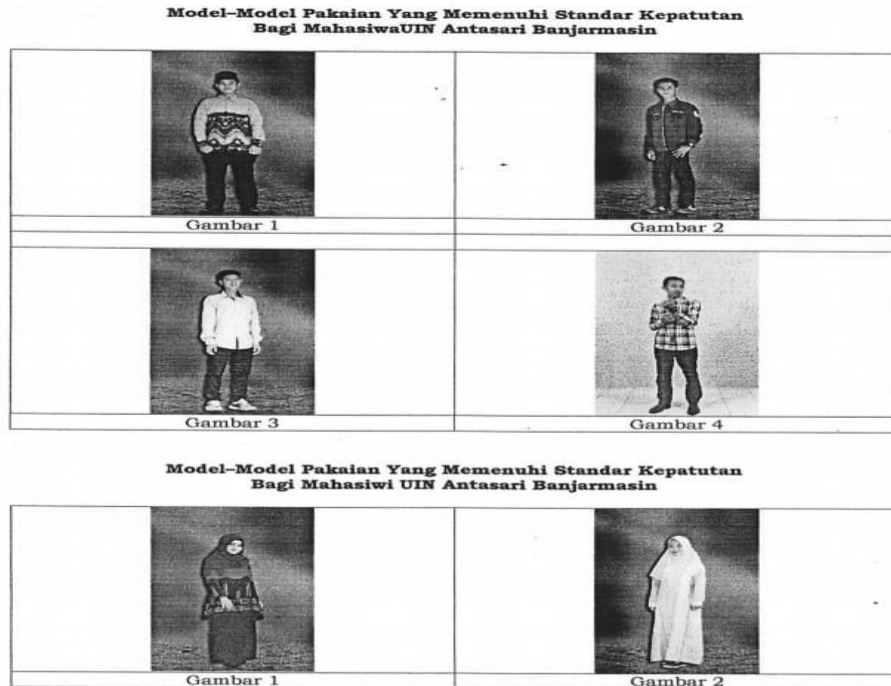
Model–Model Pakaian Yang Memenuhi Standar Kepatutan Bagi MahasiwaUIN Antasari Banjarmasin

| Gambar 1 | Gambar 2 |
|---|---|
| Gambar 3 | Gambar 4 |

Model–Model Pakaian Yang Memenuhi Standar Kepatutan Bagi Mahasiwi UIN Antasari Banjarmasin

| Gambar 1 | Gambar 2 |
|---|---|